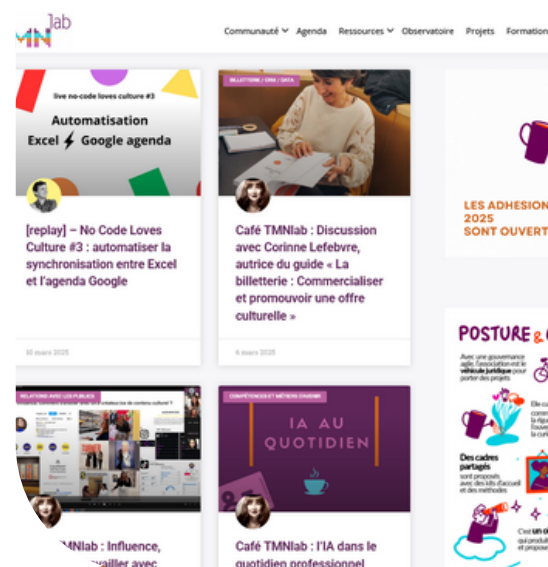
MN lab

Communauté Agenda Ressources Observatoire Projets Formation

live no-code loves culture #3

Automatisation

Excel Google agenda

[replay] – No Code Loves Culture #3 : automatiser la synchronisation entre Excel et l'agenda Google

10 mars 2025

BILLETTERIE / CRM / DATA

Café TMNlab : Discussion avec Corinne Lefebvre, autrice du guide « La billetterie : Commercialiser et promouvoir une offre culturelle »

6 mars 2025

LES ADHESION 2025 SONT OUVERT

POSTURE &

Avec une gouvernance agile, l'association est le véhicule juridique pour porter des projets

Des cadres partagés sont proposés avec des kits d'accueil et des méthodes

C'est un qui produit et propose

RELATIONS AVEC LES PUBLICS

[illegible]MNlab : Influence, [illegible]vailler avec

COMPÉTENCES ET MÉTIERS D'AVENIR

IA AU QUOTIDIEN

Café TMNlab : l'IA dans le quotidien professionnel